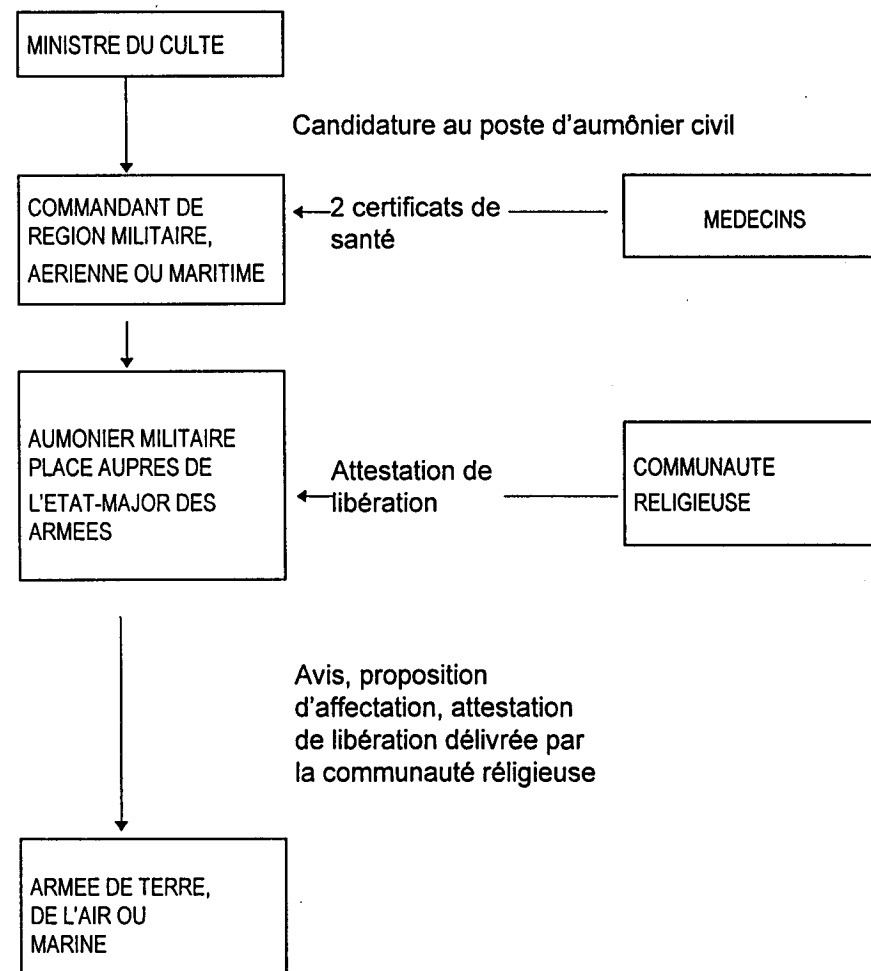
MINISTRE DU CULTE

Candidature au poste d'aumônier civil

COMMANDANT DE REGION MILITAIRE, AERIENNE OU MARITIME

2 certificats de santé

MEDECINS

AUMONIER MILITAIRE PLACE AUPRES DE L'ETAT-MAJOR DES ARMEES

Attestation de libération

COMMUNAUTE RELIGIEUSE

Avis, proposition d'affectation, attestation de libération délivrée par la communauté réligieuse

ARMEE DE TERRE, DE L'AIR OU MARINE